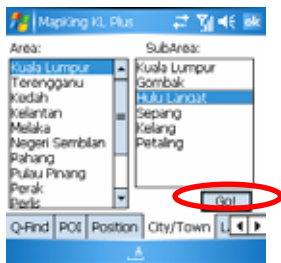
MapKing KL Plus ok

Area:
Kuala Lumpur
Terengganu
Kedah
Kelantan
Melaka
Negeri Sembilan
Pahang
Pulau Pinang
Perak
Perlis

SubArea:
Kuala Lumpur
Gombak
Hulu Langat
Sepang
Kelang
Petaling

Go!

Q-Find POI Position City/Town L